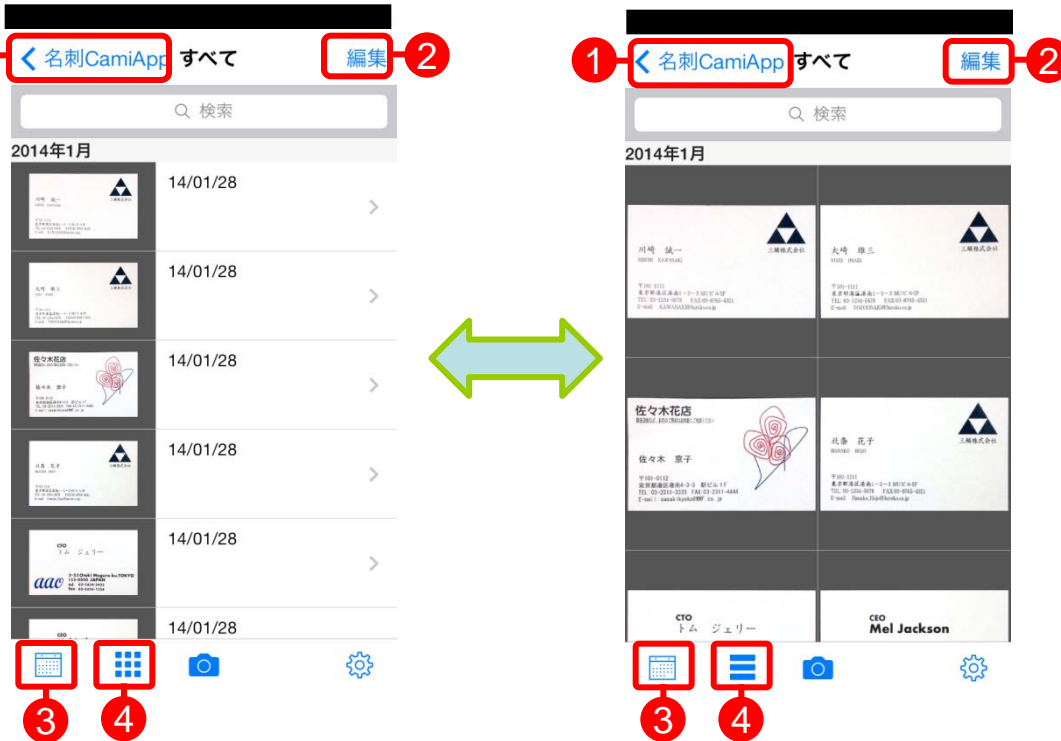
名刺CamiApp すべて
編集
2
検索
2014年1月
川崎 誠一
三陽株式会社
14/01/28
大崎 雄三
三陽株式会社
14/01/28
佐々木花店
佐々木 京子
14/01/28
北条 花子
三陽株式会社
14/01/28
CTO
トム ジェリー
aac
14/01/28
CEO
14/01/28
3
4

1
名刺CamiApp すべて
編集
2
検索
2014年1月
川崎 誠一
三陽株式会社
大崎 雄三
三陽株式会社
佐々木花店
佐々木 京子
北条 花子
三陽株式会社
CTO
トム ジェリー
CEO
Mel Jackson
3
4